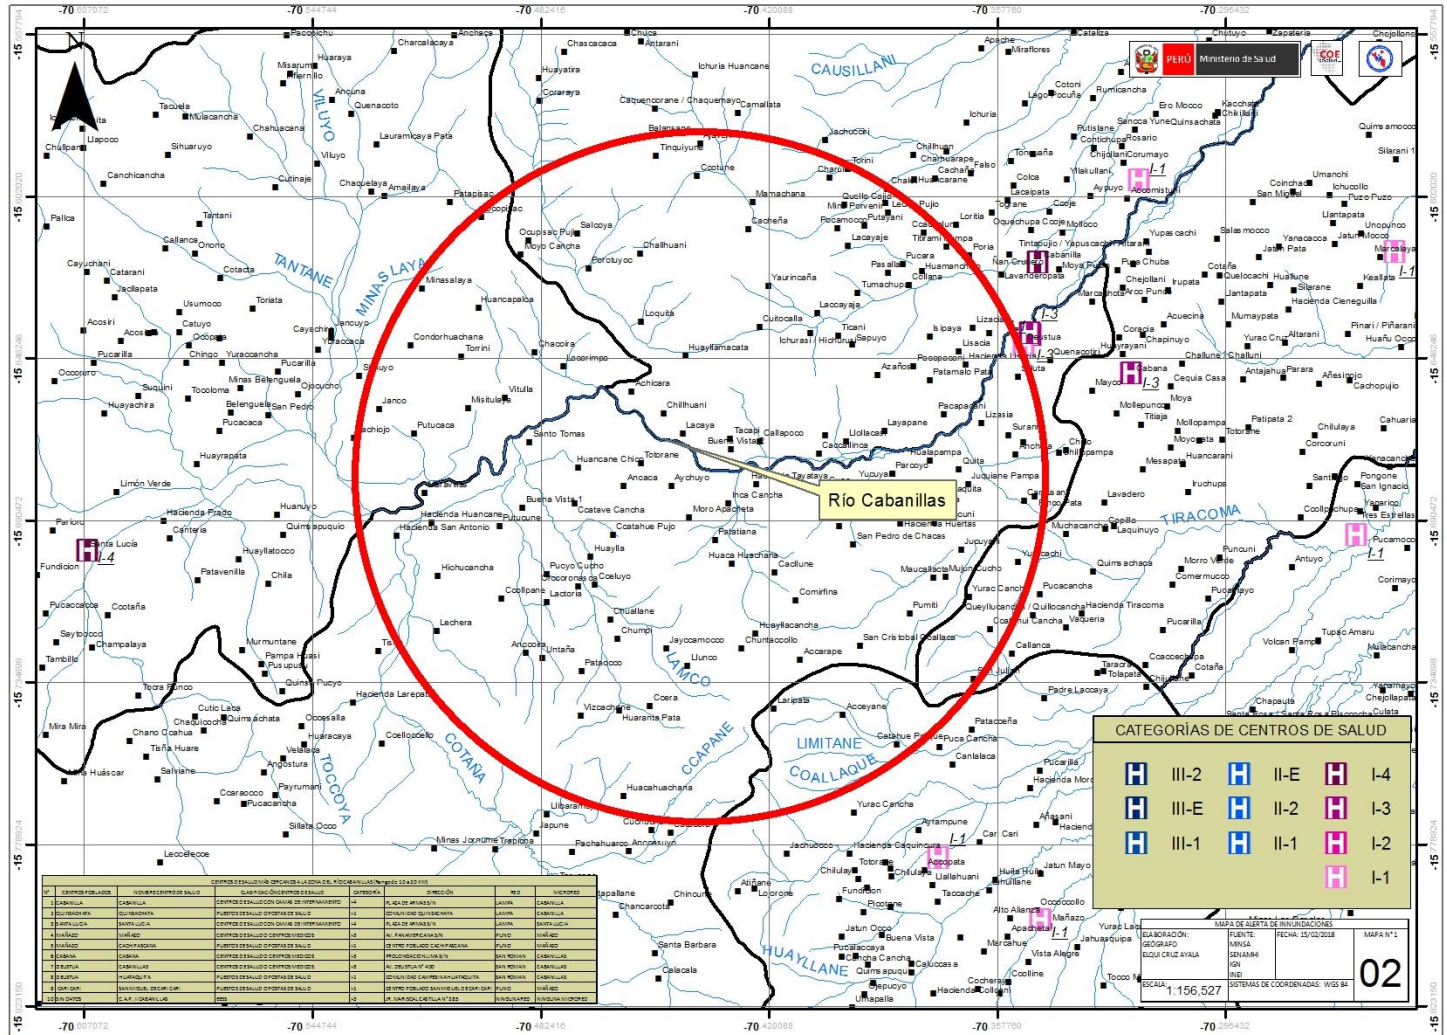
-70 607072 -70 544744 -70 482416 -70 420088 -70 357760 -70 295432

PERÚ Ministerio de Salud

CAUSILLANI

VILUYO

TANTANE

MINAS LAYA

TIRACOMA

LAMCO

CCAPANE

LIMITANE

COALLAQUE

COTAÑA

TOCCOYA

HUAYLLANE

Río Cabanillas

CATEGORÍAS DE CENTROS DE SALUD

| III-2 | II-E | I-4 |
|---|---|---|
| III-E | II-2 | I-3 |
| III-1 | II-1 | I-2 |
| | | I-1 |

I-1
I-1
I-3
I-3
I-4
I-1
I-1
I-1
I-1
I-4

Chuquibambilla Huaraya Charcalacaya Ancheca Chuca Chascacaca Antarani Huayatira Coraraya Ichuria Huancane Caquencorane / Chaquemayo Camallata Balansaya Tinquiyuni Cootune Jachocori Torini Charcalacaya Mamachana Cachaña Sacatuyo Jalsoya Ocupisaq Pujo Moyo Cancha Perotuyoc Challhuani Minasalaya Huancapalca Condorhuachana Torrini Chacoira Loquita Huayllamacata Yaurincaña Laccayaja Cuitocalla Ticani Ichurasi Hichuru Sepuyo Achicara Vitulla Mistulaje Chillhuani Lacaya Tacapi Buena Vista Callapoco Janco Chojo Putucaca Santo Tomas Huancane Chico Totorane Ancaca Aychuyo Moro Apacheta Inca Cancha Buena Vista Hacienda Huancane Hacienda San Antonio Pucuyo Ccataye Cancha Ccatahue Pujo Patatiana Huayilla Huaca Huachana Hichucancha Pucyo Cucho Occorones de Ccoluyo Ccollpane Lactora Ccollane Comirfina Chuallane Chumpi Lechera Ancocala Untaña Jaycoamocco Llunco Patacoco Chuntaccollo Accarape Vizcachane Huaranta Pata Coera Huacahuachana San Pedro de Chacas Layapane Llollacaca Caccallinca Hualapampa Parcoyo Yucuyaj Tayataya Quita Jacuane Pampa Maucallacta Mojoncucho Pumiti San Cristobal Callacca Huayllacancha Yurac Cancha

CENTROS DE SALUD MÁS CERCANOS A LA ZONA DEL RÍO CABANILLAS (Rango de 10 a 20 Km)

| N° | CENTROS POBLADOS | NOMBRES CENTRO DE SALUD | CLASIFICACIÓN CENTROS DE SALUD | CATEGORÍA | DIRECCIÓN | RED | MICRORED |
|---|---|---|---|---|---|---|---|
| 1 | CABANILLA | CABANILLA | CENTROS DE SALUD CON CAMAS DE INTERNAMIENTO | I-4 | PLAZA DE ARMAS S/N | LAMPA | CABANILLA |
| 2 | QUINSACHATA | QUINSACHATA | PUESTOS DE SALUD O POSTAS DE SALUD | I-1 | COMUNIDAD QUINSACHATA | LAMPA | CABANILLA |
| 3 | SANTA LUCIA | SANTA LUCIA | CENTROS DE SALUD CON CAMAS DE INTERNAMIENTO | I-4 | PLAZA DE ARMAS S/N | LAMPA | SANTA LUCIA |
| 4 | MAÑAZO | MAÑAZO | CENTROS DE SALUD O CENTROS MEDICOS | I-3 | AV. PANAMERICANA S/N | PUNO | MAÑAZO |
| 5 | MAÑAZO | CACHIPASCANA | PUESTOS DE SALUD O POSTAS DE SALUD | I-1 | CENTRO POBLADO CACHIPASCANA | PUNO | MAÑAZO |
| 6 | CABANA | CABANA | CENTROS DE SALUD O CENTROS MEDICOS | I-3 | PROLONGACION LIMA S/N | SAN ROMAN | CABANILLAS |
| 7 | DEUSTUA | CABANILLAS | CENTROS DE SALUD O CENTROS MEDICOS | I-3 | AV. DEUSTUA N° 400 | SAN ROMAN | CABANILLAS |
| 8 | DEUSTUA | HUATAQUITA | PUESTOS DE SALUD O POSTAS DE SALUD | I-1 | COMUNIDAD CAMPESINA HUATAQUITA | SAN ROMAN | CABANILLAS |
| 9 | CARI CARI | SAN MIGUEL DE CARI CARI | PUESTOS DE SALUD O POSTAS DE SALUD | I-1 | CENTRO POBLADO SAN MIGUEL DE CARI CARI | PUNO | MAÑAZO |
| 10 | SIN DATOS | C.A.P. III CABANILLAS | ESSS | I-3 | JR. MARISCAL CASTILLA N° 285 | NINGUNA RED | NINGUNA MICRORED |

MAPA DE ALERTA DE INUNDACIONES
ELABORACIÓN: GEÓGRAFO ELQUI CRUZ AYALA
FUENTE: MINSA SENAMHI IGN INEI
FECHA: 15/02/2018
MAPA N° 1
ESCALA: 1:156,527
SISTEMAS DE COORDENADAS: WGS 84
02